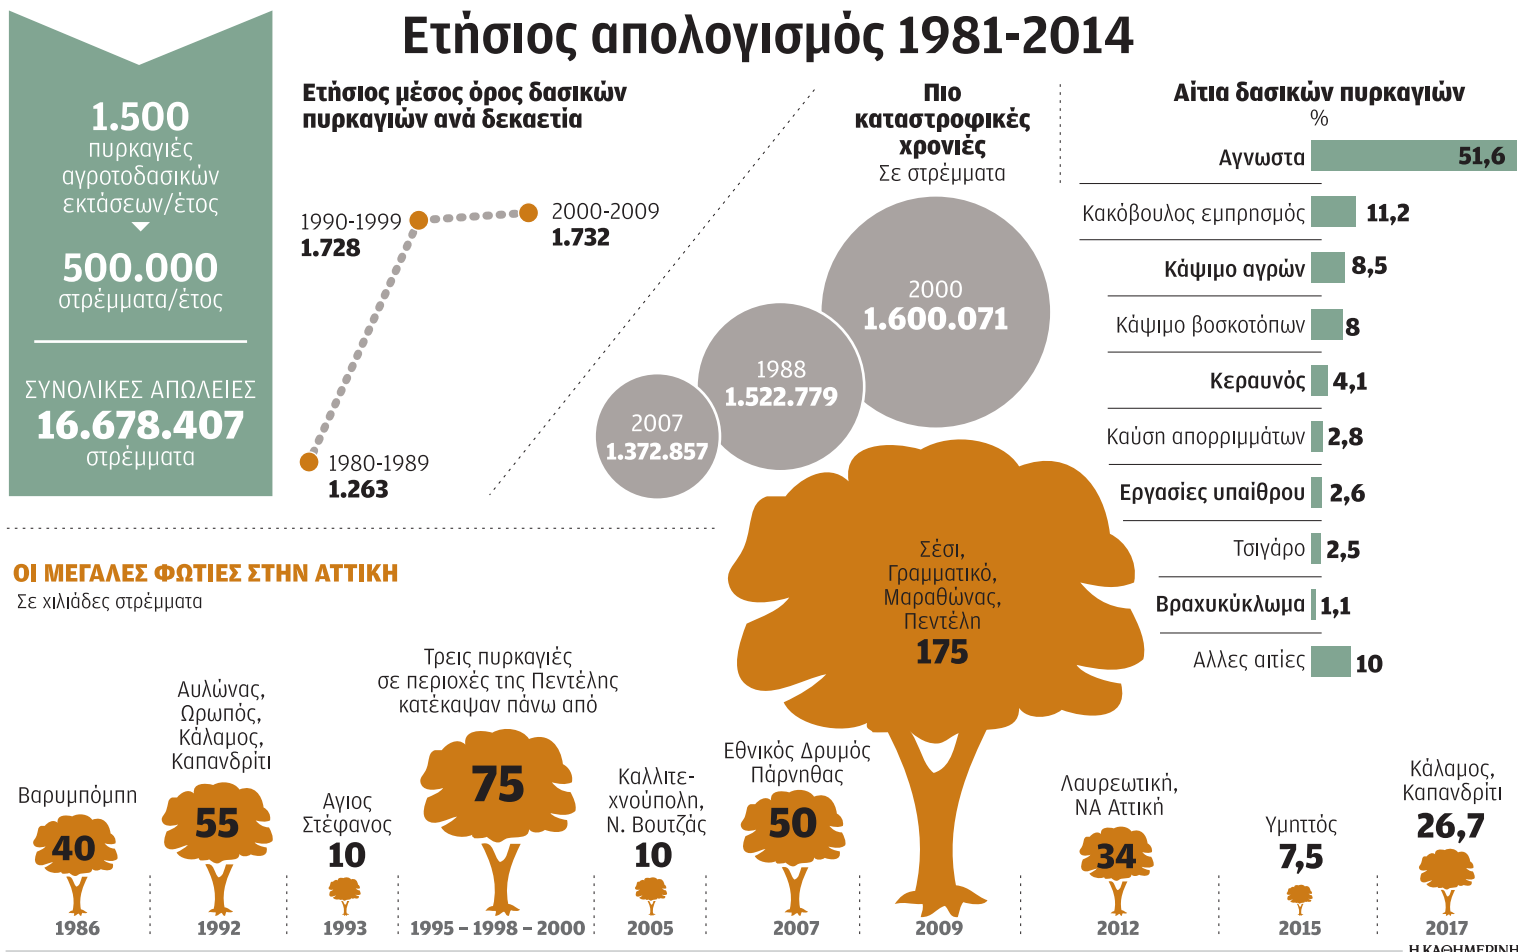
Ετήσιος απολογισμός 1981-2014

1.500 πυρκαγιές αγροτοδασικών εκτάσεων/έτος

500.000 στρέμματα/έτος

ΣΥΝΟΛΙΚΕΣ ΑΠΩΛΕΙΕΣ
16.678.407
στρέμματα

Ετήσιος μέσος όρος δασικών πυρκαγιών ανά δεκαετία

1990-1999
1.728

2000-2009
1.732

1980-1989
1.263

Πιο καταστροφικές χρονιές
Σε στρέμματα

2000
1.600.071

1988
1.522.779

2007
1.372.857

Αίτια δασικών πυρκαγιών
%

| | |
|---|---|
| Αγνωστα | 51,6 |
| Κακόβουλος εμπρησμός | 11,2 |
| Κάψιμο αγρών | 8,5 |
| Κάψιμο βοσκοτόπων | 8 |
| Κεραυνός | 4,1 |
| Καύση απορριμμάτων | 2,8 |
| Εργασίες υπαίθρου | 2,6 |
| Τσιγάρο | 2,5 |
| Βραχυκύκλωμα | 1,1 |
| Αλλες αιτίες | 10 |

ΟΙ ΜΕΓΑΛΕΣ ΦΩΤΙΕΣ ΣΤΗΝ ΑΤΤΙΚΗ
Σε χιλιάδες στρέμματα

Βαρυμπόμπη
40
1986

Αυλώνας, Ωρωπός, Κάλαμος, Καπανδρίτι
55
1992

Αγιος Στέφανος
10
1993

Τρεις πυρκαγιές σε περιοχές της Πεντέλης κατέκαψαν πάνω από
75
1995 – 1998 – 2000

Καλλιτεχνούπολη, Ν. Βουτζάς
10
2005

Εθνικός Δρυμός Πάρνηθας
50
2007

Σέσι, Γραμματικό, Μαραθώνας, Πεντέλη
175
2009

Λαυρεωτική, ΝΑ Αττική
34
2012

Υμηττός
7,5
2015

Κάλαμος, Καπανδρίτι
26,7
2017

Η ΚΑΘΗΜΕΡΙΝΗ